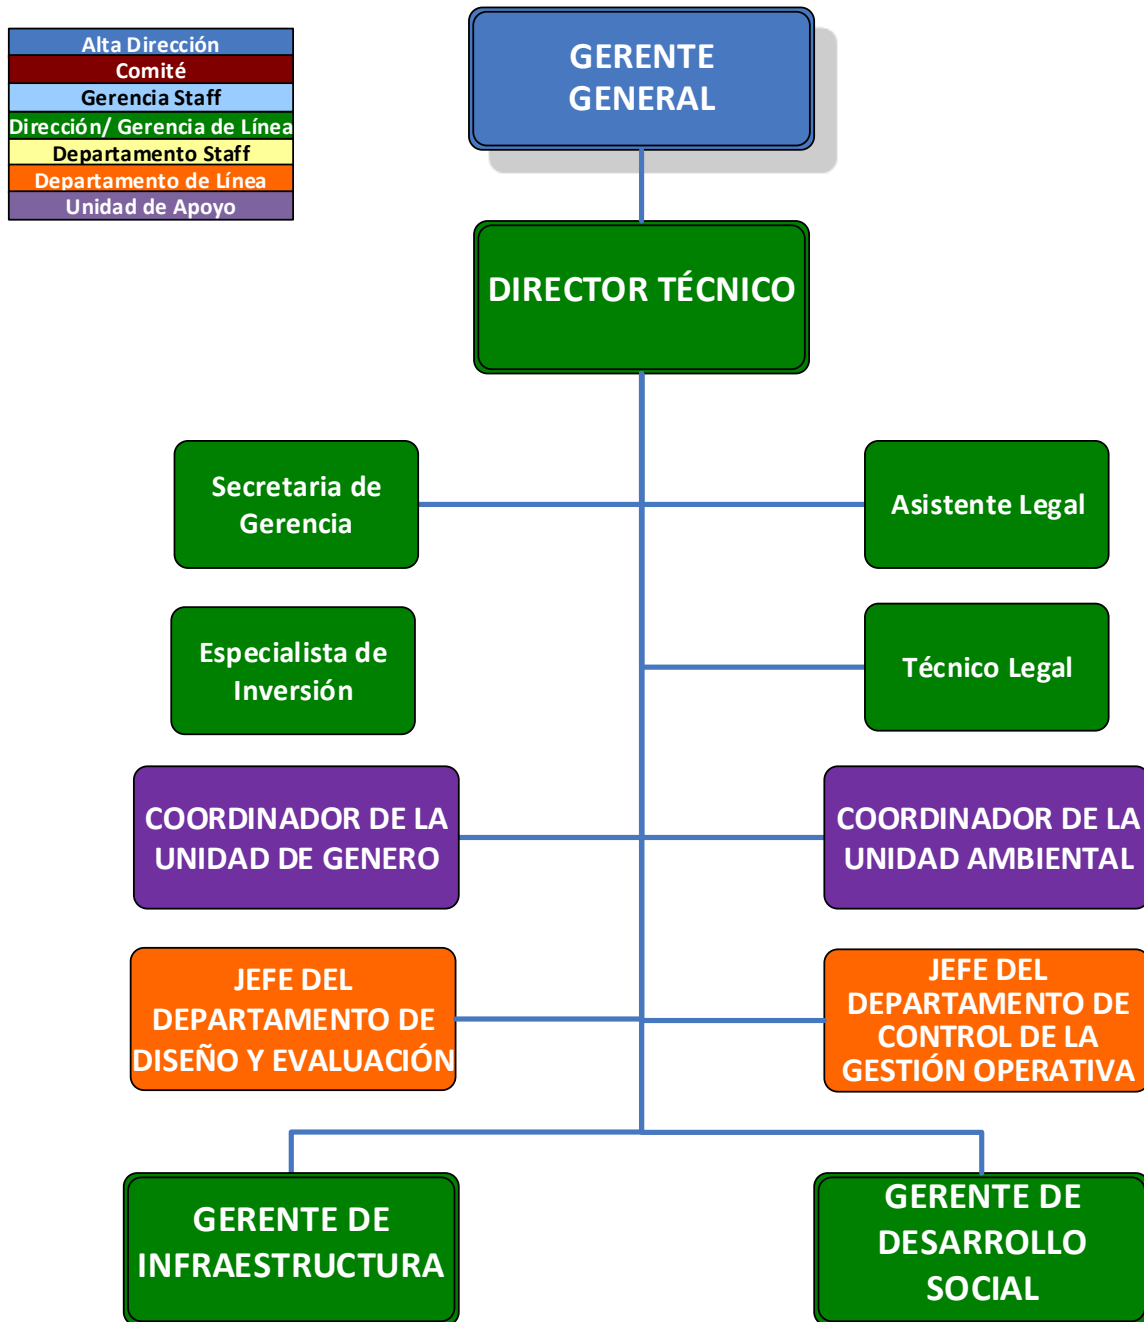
Alta Dirección
Comité
Gerencia Staff
Dirección/ Gerencia de Línea
Departamento Staff
Departamento de Línea
Unidad de Apoyo

GERENTE GENERAL

DIRECTOR TÉCNICO

Secretaria de Gerencia

Asistente Legal

Especialista de Inversión

Técnico Legal

COORDINADOR DE LA UNIDAD DE GENERO

COORDINADOR DE LA UNIDAD AMBIENTAL

JEFE DEL DEPARTAMENTO DE DISEÑO Y EVALUACIÓN

JEFE DEL DEPARTAMENTO DE CONTROL DE LA GESTIÓN OPERATIVA

GERENTE DE INFRAESTRUCTURA

GERENTE DE DESARROLLO SOCIAL